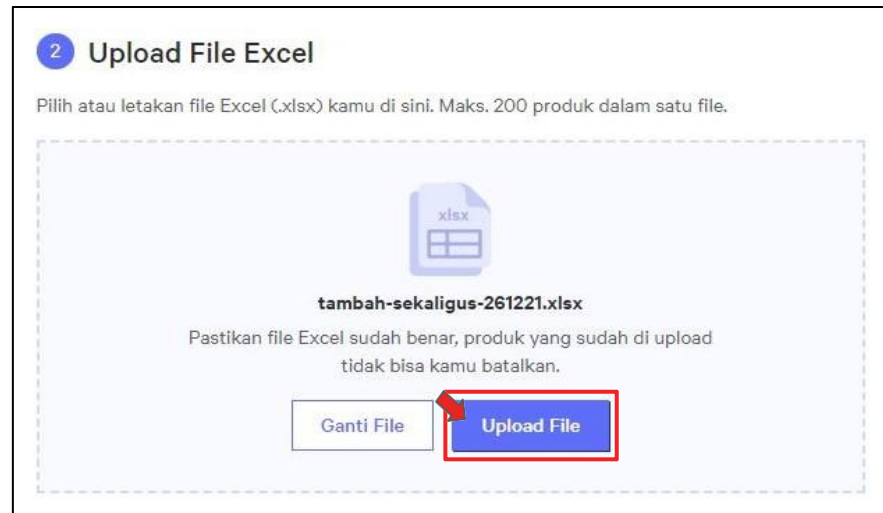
2 Upload File Excel

Pilih atau letakan file Excel (.xlsx) kamu di sini. Maks. 200 produk dalam satu file.

xlsx

tambah-sekaligus-261221.xlsx

Pastikan file Excel sudah benar, produk yang sudah di upload tidak bisa kamu batalkan.

Ganti File

Upload File